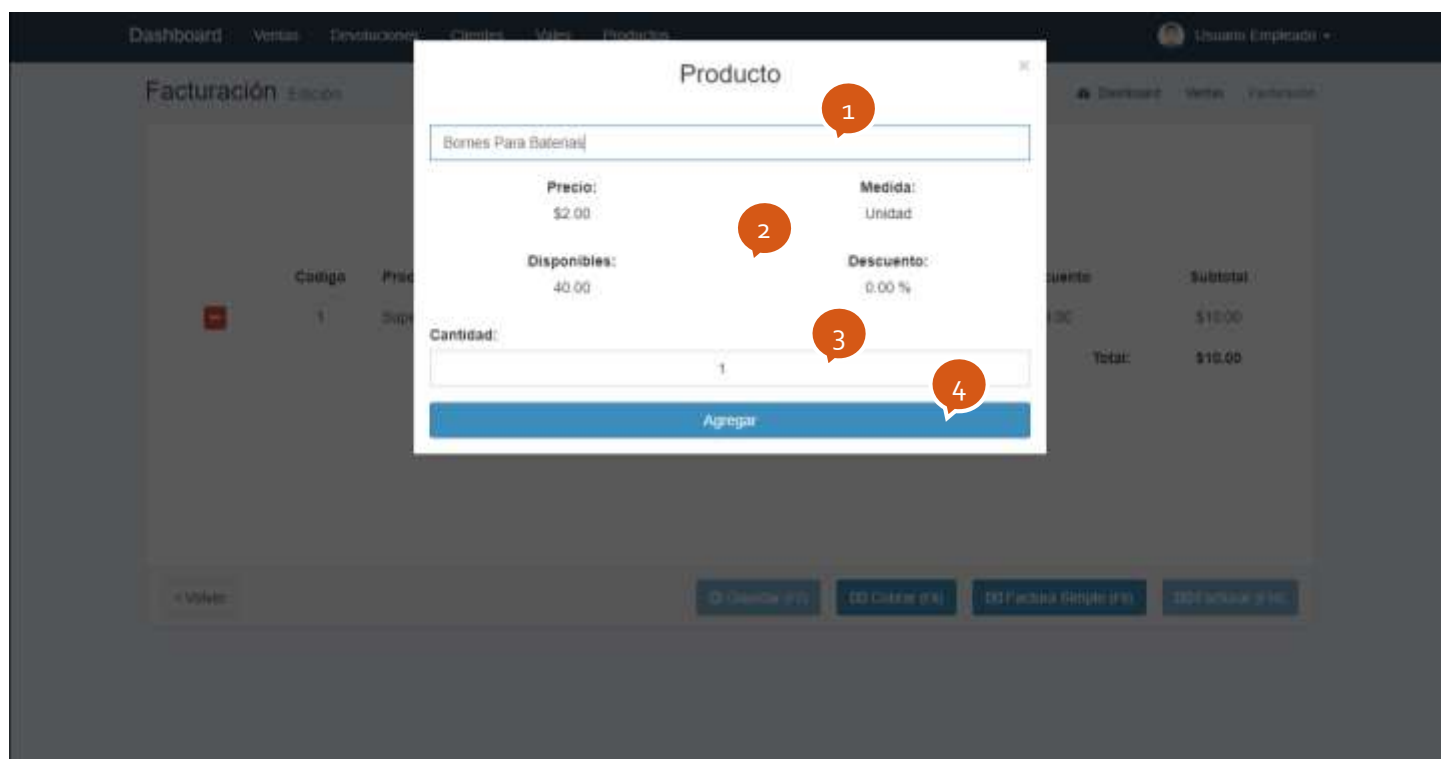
Dashboard Ventas Devoluciones Clientes Vales Productos

Usuario Empleado

Facturación Edición

Dashboard Ventas Facturación

Producto

×

1

Bornes Para Baterias

Precio:

$2.00

Medida:

Unidad

2

Disponibles:

40.00

Descuento:

0.00 %

Cantidad:

3

1

4

Agregar

Codigo

1

cuento

Subtotal

$10.00

Total:

$10.00

< Volver

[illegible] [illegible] Factura Simple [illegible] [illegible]